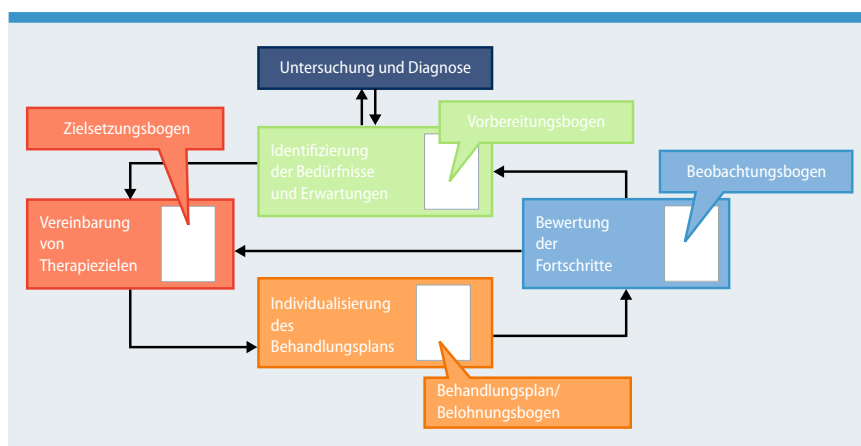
Untersuchung und Diagnose

Zielsetzungsbogen

Identifizierung der Bedürfnisse und Erwartungen

Vorbereitungsbogen

Beobachtungsbogen

Vereinbarung von Therapiezielen

Bewertung der Fortschritte

Individualisierung des Behandlungsplans

Behandlungsplan/ Belohnungsbogen